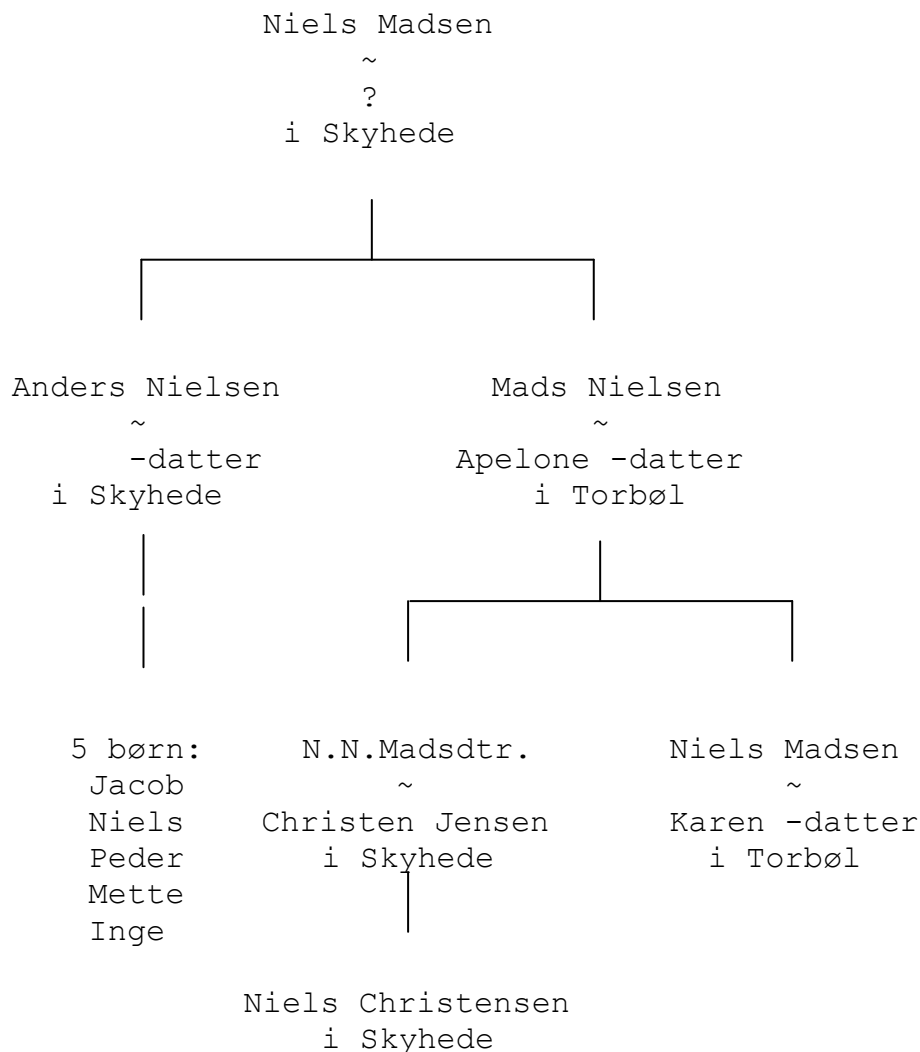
Niels Madsen
~
?
i Skyhede

Anders Nielsen
~
-datter
i Skyhede

Mads Nielsen
~
Apelone -datter
i Torbøl

5 børn:
Jacob
Niels
Peder
Mette
Inge

N.N.Madsdtr.
~
Christen Jensen
i Skyhede

Niels Madsen
~
Karen -datter
i Torbøl

Niels Christensen
i Skyhede